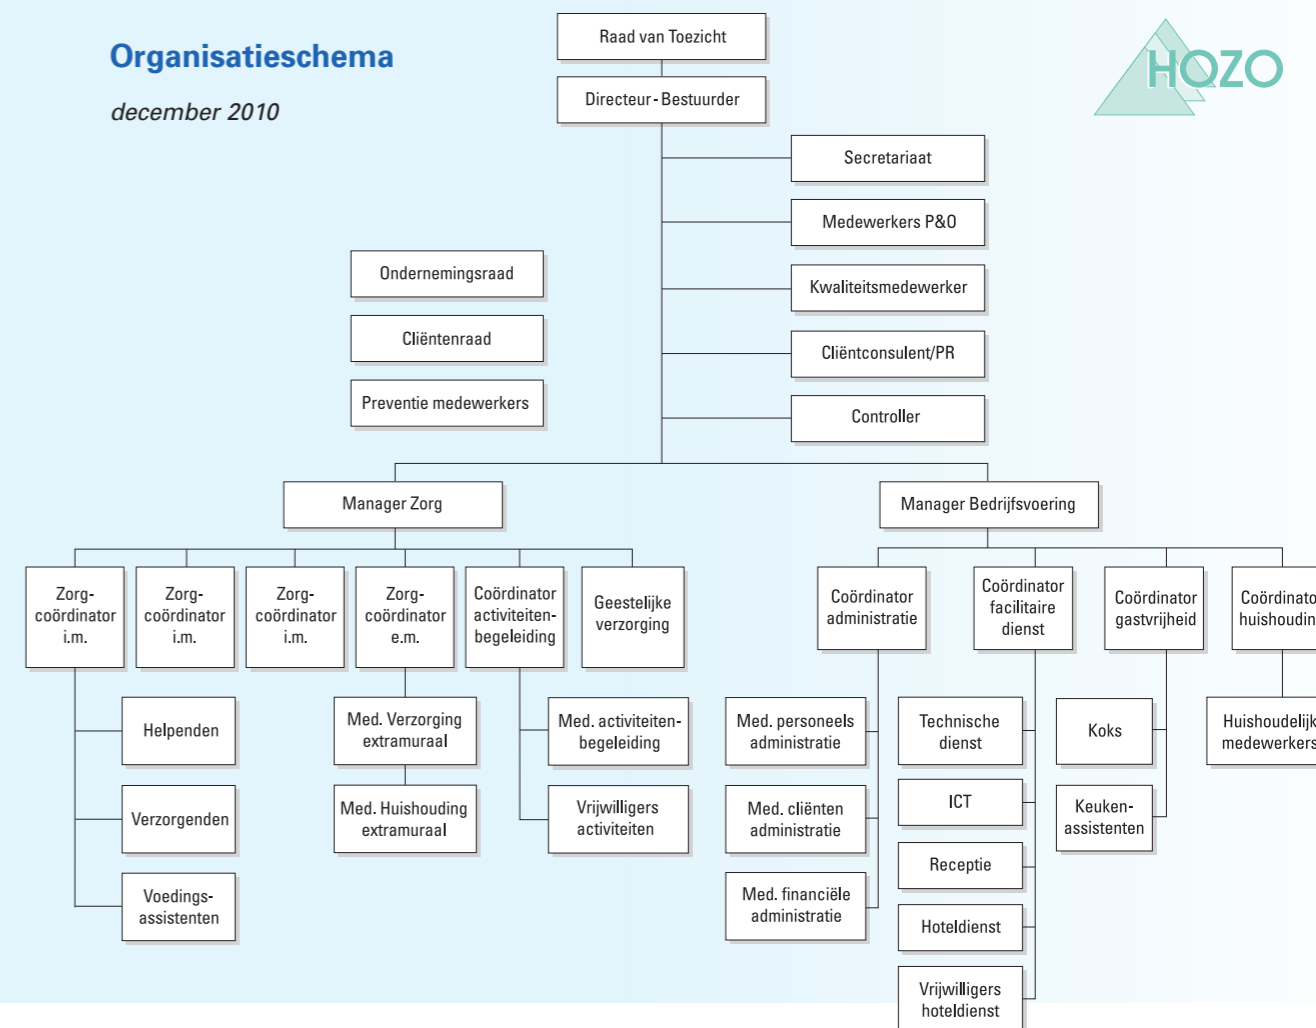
Organisatieschema

december 2010

HOZO

Raad van Toezicht

Directeur - Bestuurder

Secretariaat

Medewerkers P&O

Kwaliteitsmedewerker

Cliëntconsulent/PR

Controller

Ondernemingsraad

Cliëntenraad

Preventie medewerkers

Manager Zorg

Manager Bedrijfsvoering

Zorg-coördinator i.m.

Zorg-coördinator i.m.

Zorg-coördinator i.m.

Zorg-coördinator e.m.

Coördinator activiteiten-begeleiding

Geestelijke verzorging

Coördinator administratie

Coördinator facilitaire dienst

Coördinator gastvrijheid

Coördinato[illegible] huishoudin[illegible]

Helpenden

Verzorgenden

Voedings-assistenten

Med. Verzorging extramuraal

Med. Huishouding extramuraal

Med. activiteiten-begeleiding

Vrijwilligers activiteiten

Med. personeels administratie

Med. cliënten administratie

Med. financiële administratie

Technische dienst

ICT

Receptie

Hoteldienst

Vrijwilligers hoteldienst

Koks

Keuken-assistenten

Huishoudelijk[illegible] medewerkers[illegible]